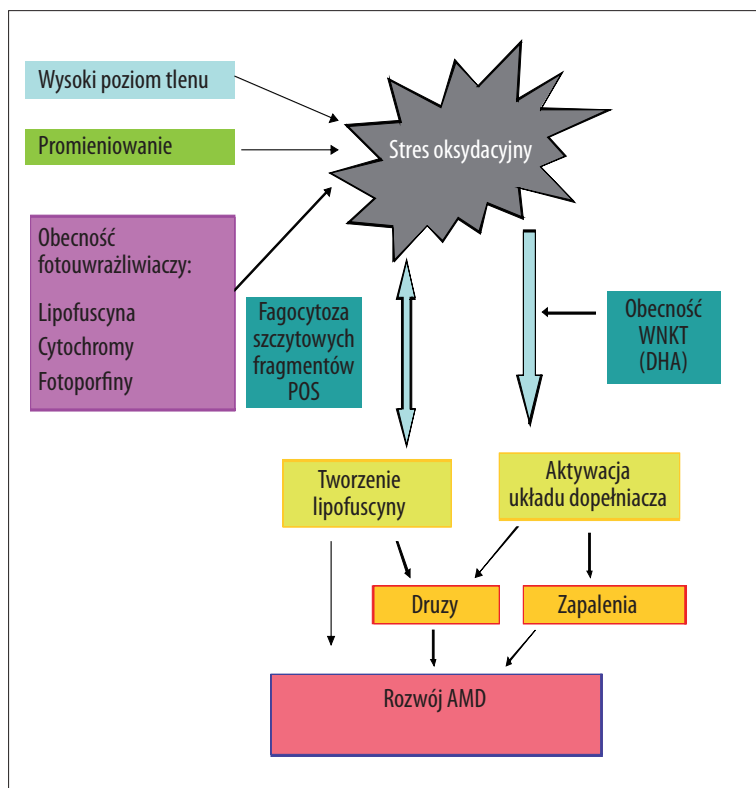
Wysoki poziom tlenu

Promieniowanie

Obecność fotouwrażliwiaczy:

Lipofuscyna
Cytochromy
Fotoporfiny

Stres oksydacyjny

Fagocytoza szczytowych fragmentów POS

Obecność WNKT (DHA)

Tworzenie lipofuscyny

Aktywacja układu dopełniacza

Druzy

Zapalenia

Rozwój AMD